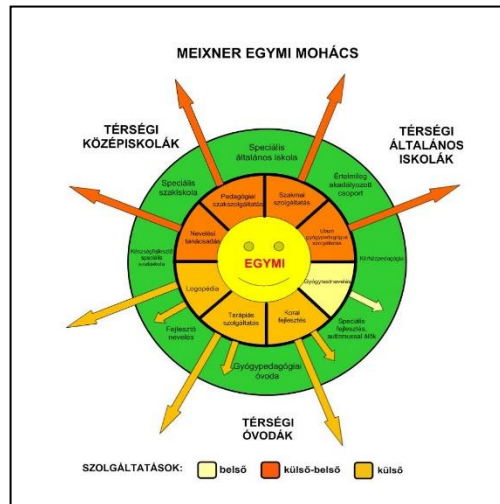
MEIXNER EGYMI MOHÁCS

TÉRSÉGI KÖZÉPISKOLÁK

TÉRSÉGI ÁLTALÁNOS ISKOLÁK

Speciális általános iskola

Speciális szakiskola

Értelmileg akadályozott csoport

Pedagógiai szakszolgáltatás

Szakmai szolgáltatás

Nevelési tanácsadás

Utazó gyógypedagógiai szolgáltatás

Készségfejlesztő speciális szakiskola

Kollégium

EGYMI

Gyógytestnevelés

Logopédia

Terápiás szolgáltatás

Korai fejlesztés

Fejlesztő nevelés

Speciális fejlesztés, autizmussal élők

Gyógypedagógiai óvoda

TÉRSÉGI ÓVODÁK

SZOLGÁLTATÁSOK: belső külső-belső külső